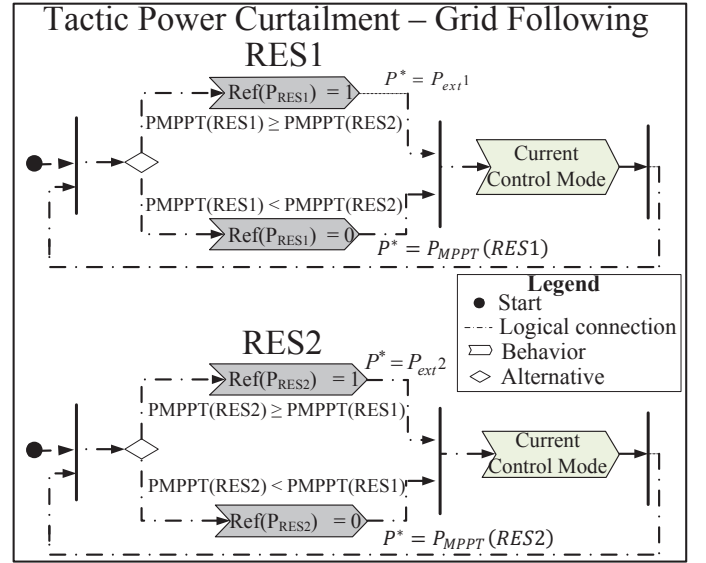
Tactic Power Curtailment – Grid Following

RES1

$\text{Ref}(P_{RES1}) = 1$

$P^* = P_{ext}1$

PMPPT(RES1) ≥ PMPPT(RES2)

Current Control Mode

PMPPT(RES1) < PMPPT(RES2)

$\text{Ref}(P_{RES1}) = 0$

$P^* = P_{MPPT}(RES1)$

Legend
● Start
Logical connection
Behavior
Alternative

RES2

$\text{Ref}(P_{RES2}) = 1$

$P^* = P_{ext}2$

PMPPT(RES2) ≥ PMPPT(RES1)

Current Control Mode

PMPPT(RES2) < PMPPT(RES1)

$\text{Ref}(P_{RES2}) = 0$

$P^* = P_{MPPT}(RES2)$